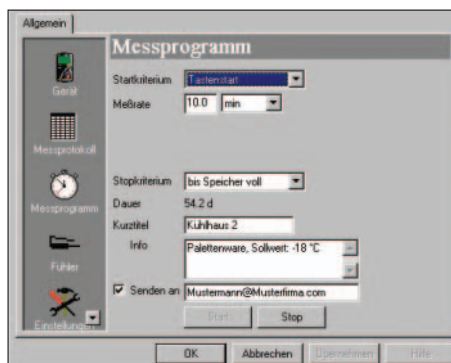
Allgemein

Gerät

Messprotokoll

Messprogramm

Fühler

Einstellungen

Messprogramm

Startkriterium Tasterstart

Meßrate 10.0 min

Stopkriterium bis Speicher voll

Dauer 54.2 d

Kurztitel Kühlhaus 2

Info Palettenware, Sollwert: -18 °C

Senden an Mustermann@Musterfirma.com

Start Stop

OK Abbrechen Übernehmen Hilfe